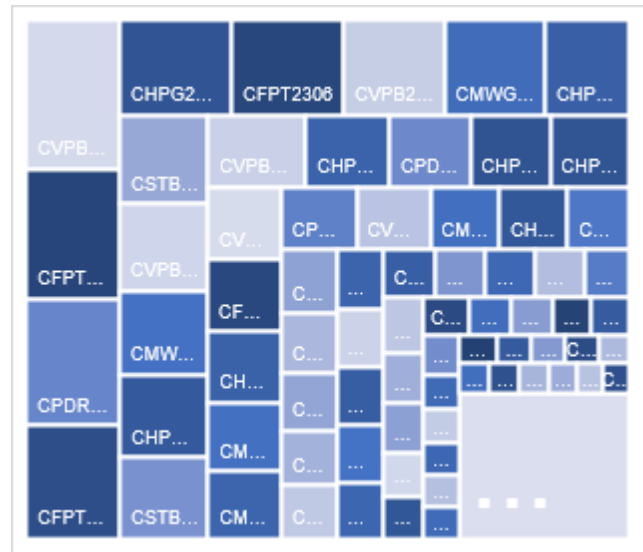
CVPB...
CHPG2...
CFPT2306
CVPB2...
CMWG...
CHP...
CSTB...
CVPB...
CHP...
CPD...
CHP...
CHP...
CFPT...
CVPB...
CV...
CP...
CV...
CM...
CH...
C...
CPDR...
CMW...
CF...
C...
...
C...
...
...
...
...
CHP...
CH...
C...
...
...
C...
...
...
...
...
CFPT...
CSTB...
CM...
CM...
C...
C...
C...
...
...
...
...
...
...
...
...
...
...
...
...
C...
C...
...
...
...
...
...
...
...
...
...
C...
...
...
...
...